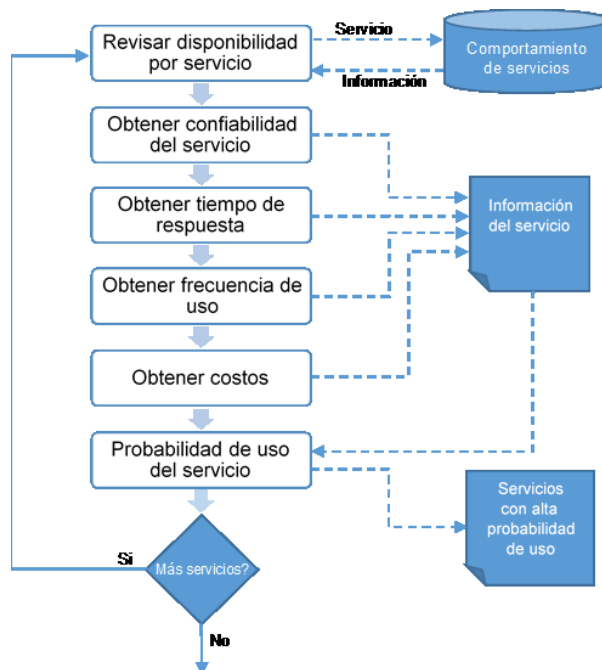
Revisar disponibilidad por servicio

Servicio

Información

Comportamiento de servicios

Obtener confiabilidad del servicio

Obtener tiempo de respuesta

Información del servicio

Obtener frecuencia de uso

Obtener costos

Probabilidad de uso del servicio

Servicios con alta probabilidad de uso

Si

Más servicios?

No